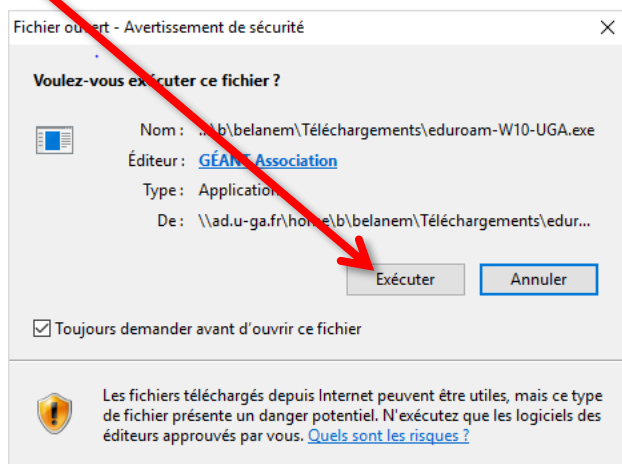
Fichier ou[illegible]ert - Avertissement de sécurité

Voulez-vous ex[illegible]cuter ce fichier ?

Nom : ..\b\belanem\Téléchargements\eduroam-W10-UGA.exe

Éditeur : GÉA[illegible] Association

Type : Application

De : \\ad.u-ga.fr\ho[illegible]e\b\belanem\Téléchargements\edur...

Exécuter

Annuler

Toujours demander avant d'ouvrir ce fichier

Les fichiers téléchargés depuis Internet peuvent être utiles, mais ce type de fichier présente un danger potentiel. N'exécutez que les logiciels des éditeurs approuvés par vous. Quels sont les risques ?